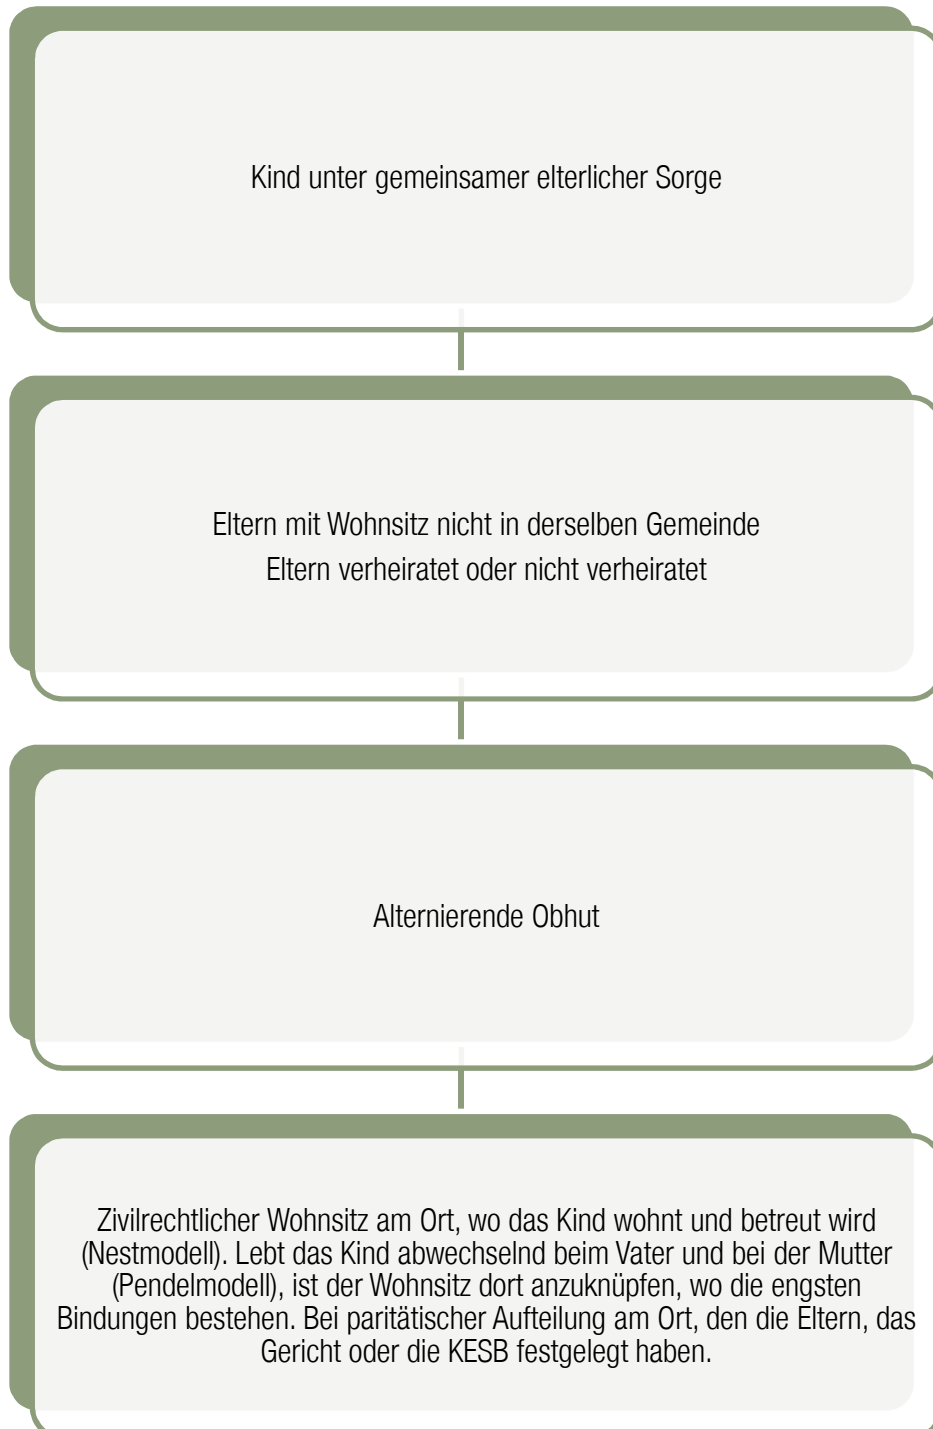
Kind unter gemeinsamer elterlicher Sorge

Eltern mit Wohnsitz nicht in derselben Gemeinde
Eltern verheiratet oder nicht verheiratet

Alternierende Obhut

Zivilrechtlicher Wohnsitz am Ort, wo das Kind wohnt und betreut wird (Nestmodell). Lebt das Kind abwechselnd beim Vater und bei der Mutter (Pendelmodell), ist der Wohnsitz dort anzuknüpfen, wo die engsten Bindungen bestehen. Bei paritätischer Aufteilung am Ort, den die Eltern, das Gericht oder die KESB festgelegt haben.